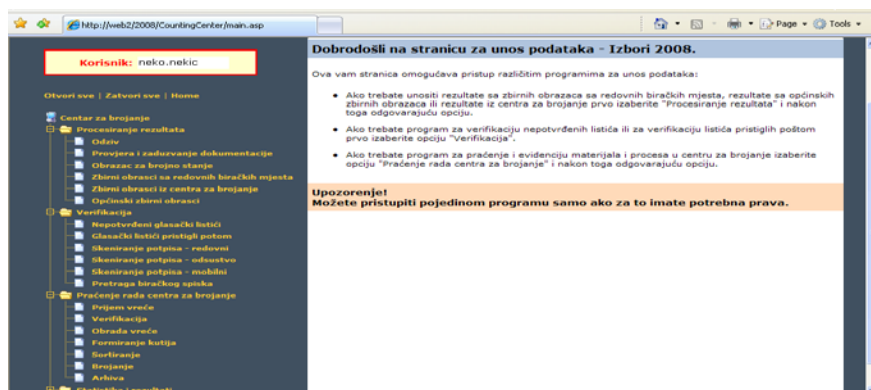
http://web2/2008/CountingCenter/main.asp

Page ▾ Tools ▾

Korisnik: neko.nekic

Otvori sve | Zatvori sve | Home

Centar za brojanje
Procesiranje rezultata
Odziv
Provjera i zaduzivanje dokumentacije
Obrazac za brojno stanje
Zbirni obrasci sa redovnih biračkih mjesta
Zbirni obrasci iz centra za brojanje
Općinski zbirni obrasci
Verifikacija
Nepotvrđeni glasački listići
Glasački listići pristigli potom
Skeniranje potpisa - redovni
Skeniranje potpisa - odsustvo
Skeniranje potpisa - mobilni
Pretraga biračkog spiska
Praćenje rada centra za brojanje
Prijem vreće
Verifikacija
Obrada vreće
Formiranje kutija
Sortiranje
Brojanje
Arhiva
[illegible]

Dobrodošli na stranicu za unos podataka - Izbori 2008.

Ova vam stranica omogućava pristup različitim programima za unos podataka:

• Ako trebate unositi rezultate sa zbirnih obrazaca sa redovnih biračkih mjesta, rezultate sa općinskih zbirnih obrazaca ili rezultate iz centra za brojanje prvo izaberite "Procesiranje rezultata" i nakon toga odgovarajuću opciju.

• Ako trebate program za verifikaciju nepotvrđenih listića ili za verifikaciju listića pristiglih poštom prvo izaberite opciju "Verifikacija".

• Ako trebate program za praćenje i evidenciju materijala i procesa u centru za brojanje izaberite opciju "Praćenje rada centra za brojanje" i nakon toga odgovarajuću opciju.

Upozorenje!
Možete pristupiti pojedinom programu samo ako za to imate potrebna prava.